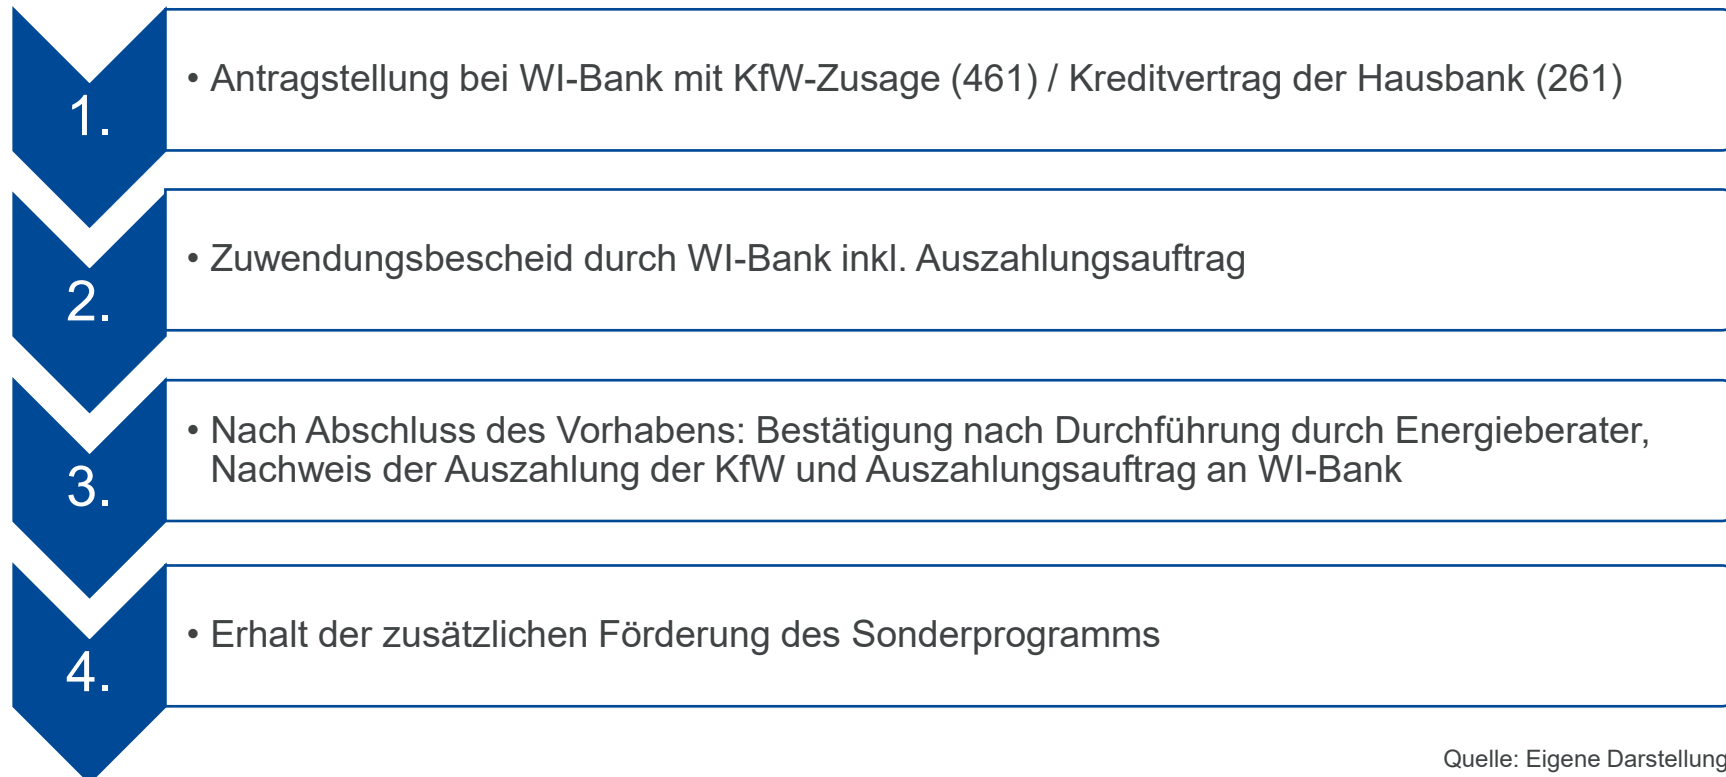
1.

• Antragstellung bei WI-Bank mit KfW-Zusage (461) / Kreditvertrag der Hausbank (261)

2.

• Zuwendungsbescheid durch WI-Bank inkl. Auszahlungsauftrag

3.

• Nach Abschluss des Vorhabens: Bestätigung nach Durchführung durch Energieberater, Nachweis der Auszahlung der KfW und Auszahlungsauftrag an WI-Bank

4.

• Erhalt der zusätzlichen Förderung des Sonderprogramms

Quelle: Eigene Darstellung